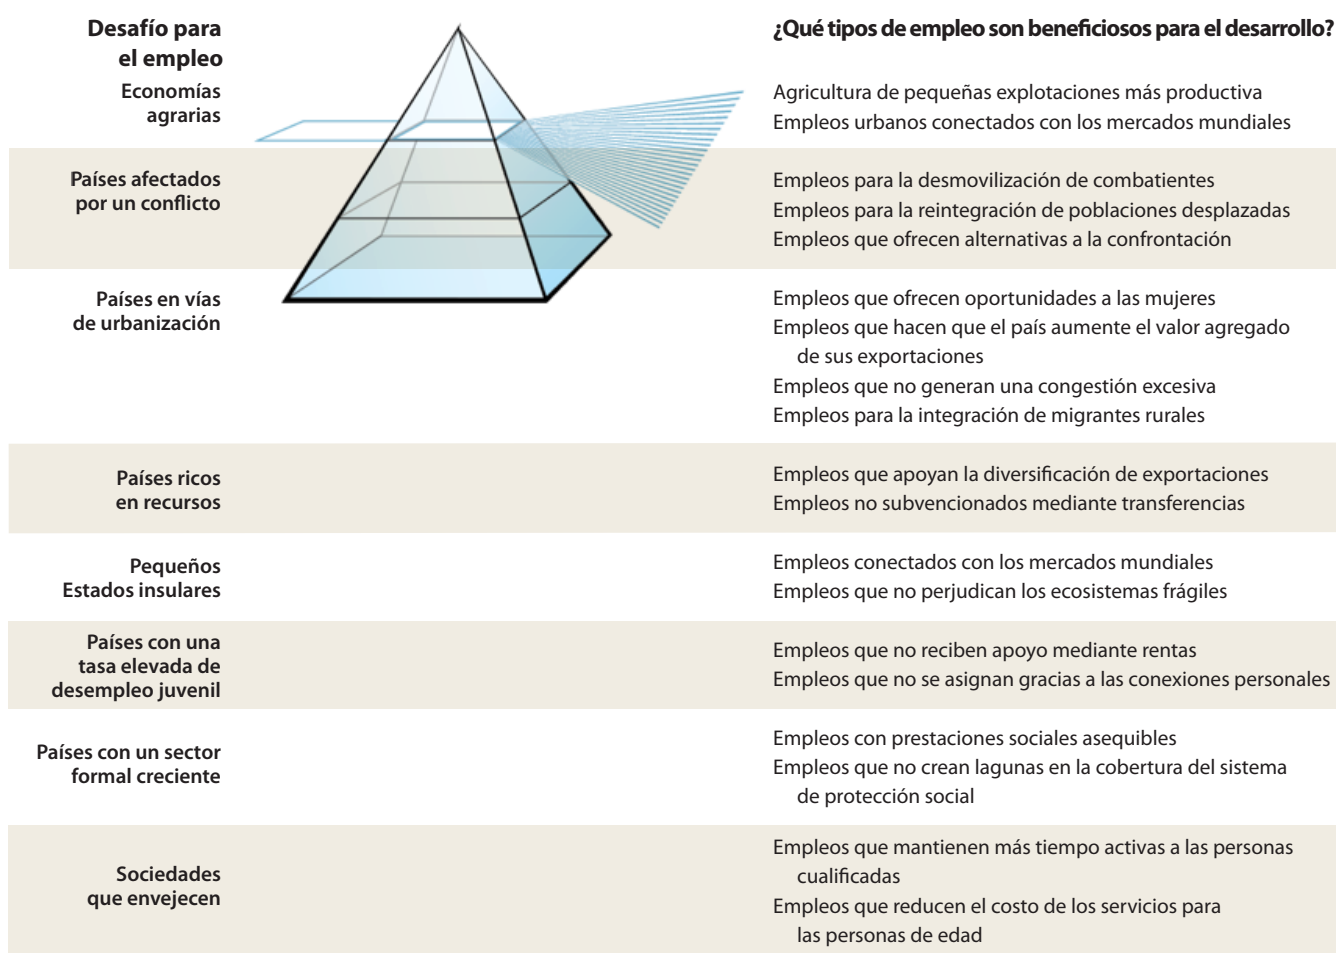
| Desafío para el empleo | ¿Qué tipos de empleo son beneficiosos para el desarrollo? |
|---|---|
| Economías agrarias | Agricultura de pequeñas explotaciones más productiva<br>Empleos urbanos conectados con los mercados mundiales |
| Países afectados por un conflicto | Empleos para la desmovilización de combatientes<br>Empleos para la reintegración de poblaciones desplazadas<br>Empleos que ofrecen alternativas a la confrontación |
| Países en vías de urbanización | Empleos que ofrecen oportunidades a las mujeres<br>Empleos que hacen que el país aumente el valor agregado de sus exportaciones<br>Empleos que no generan una congestión excesiva<br>Empleos para la integración de migrantes rurales |
| Países ricos en recursos | Empleos que apoyan la diversificación de exportaciones<br>Empleos no subvencionados mediante transferencias |
| Pequeños Estados insulares | Empleos conectados con los mercados mundiales<br>Empleos que no perjudican los ecosistemas frágiles |
| Países con una tasa elevada de desempleo juvenil | Empleos que no reciben apoyo mediante rentas<br>Empleos que no se asignan gracias a las conexiones personales |
| Países con un sector formal creciente | Empleos con prestaciones sociales asequibles<br>Empleos que no crean lagunas en la cobertura del sistema de protección social |
| Sociedades que envejecen | Empleos que mantienen más tiempo activas a las personas cualificadas<br>Empleos que reducen el costo de los servicios para las personas de edad |